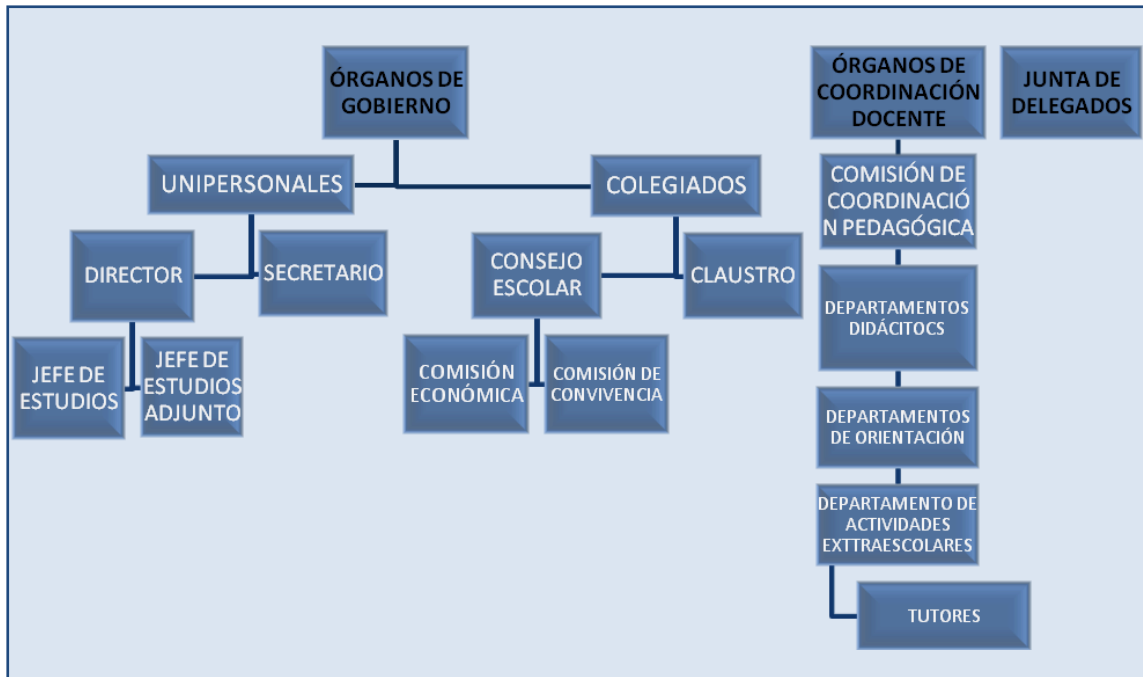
ÓRGANOS DE GOBIERNO

UNIPERSONALES

COLEGIADOS

DIRECTOR

SECRETARIO

JEFE DE ESTUDIOS

JEFE DE ESTUDIOS ADJUNTO

CONSEJO ESCOLAR

CLAUSTRO

COMISIÓN ECONÓMICA

COMISIÓN DE CONVIVENCIA

ÓRGANOS DE COORDINACIÓN DOCENTE

JUNTA DE DELEGADOS

COMISIÓN DE COORDINACIÓ N PEDAGÓGICA

DEPARTAMENTOS DIDÁCITOCS

DEPARTAMENTOS DE ORIENTACIÓN

DEPARTAMENTO DE ACTIVIDADES EXTTRAESCOLARES

TUTORES